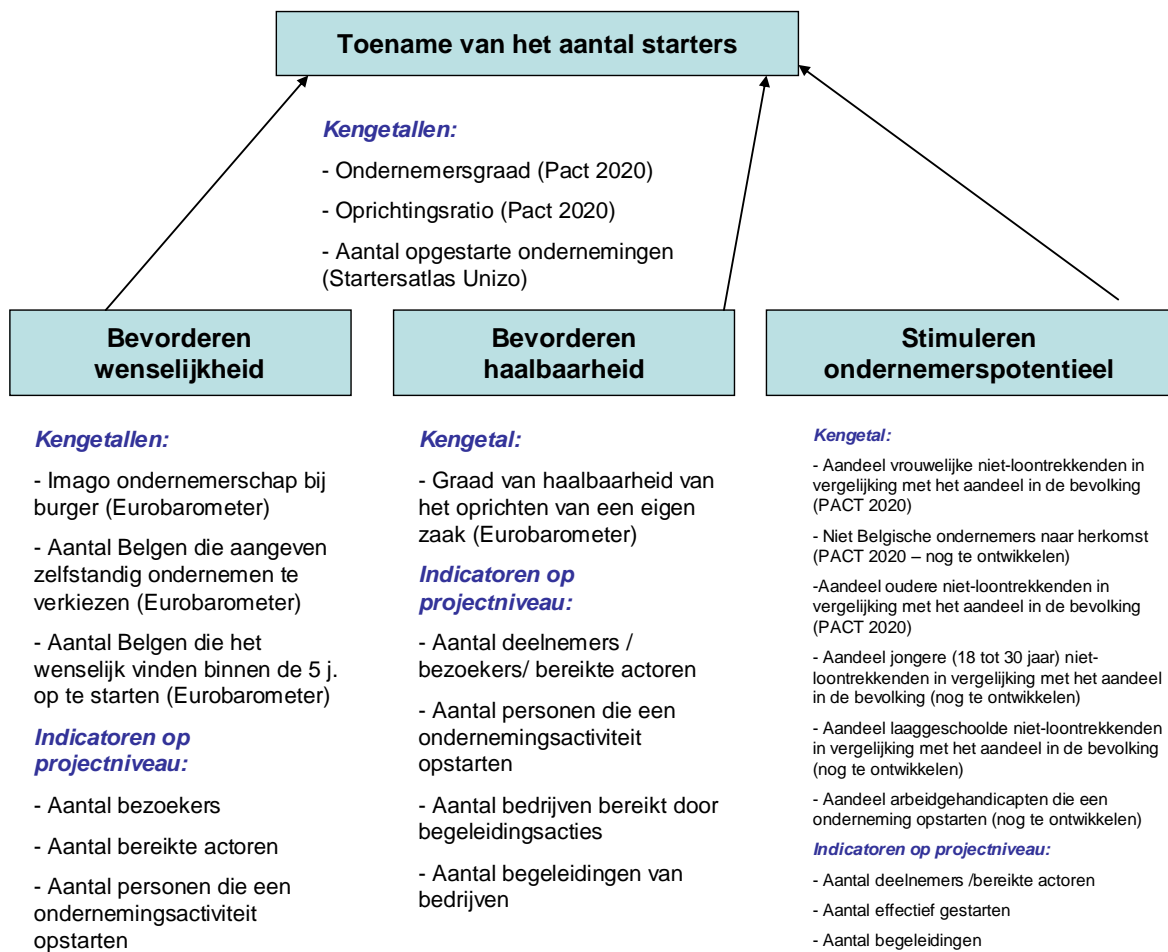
Toename van het aantal starters

Kengetallen:

- Ondernemersgraad (Pact 2020)

- Oprichtingsratio (Pact 2020)

- Aantal opgestarte ondernemingen (Startersatlas Unizo)

Bevorderen wenselijkheid

Kengetallen:

- Imago ondernemerschap bij burger (Eurobarometer)

- Aantal Belgen die aangeven zelfstandig ondernemen te verkiezen (Eurobarometer)

- Aantal Belgen die het wenselijk vinden binnen de 5 j. op te starten (Eurobarometer)

Indicatoren op projectniveau:

- Aantal bezoekers

- Aantal bereikte actoren

- Aantal personen die een ondernemingsactiviteit opstarten

Bevorderen haalbaarheid

Kengetal:

- Graad van haalbaarheid van het oprichten van een eigen zaak (Eurobarometer)

Indicatoren op projectniveau:

- Aantal deelnemers / bezoekers/ bereikte actoren

- Aantal personen die een ondernemingsactiviteit opstarten

- Aantal bedrijven bereikt door begeleidingsacties

- Aantal begeleidingen van bedrijven

Stimuleren ondernemerspotentieel

Kengetal:

- Aandeel vrouwelijke niet-loontrekkenden in vergelijking met het aandeel in de bevolking (PACT 2020)

- Niet Belgische ondernemers naar herkomst (PACT 2020 – nog te ontwikkelen)

-Aandeel oudere niet-loontrekkenden in vergelijking met het aandeel in de bevolking (PACT 2020)

- Aandeel jongere (18 tot 30 jaar) niet-loontrekkenden in vergelijking met het aandeel in de bevolking (nog te ontwikkelen)

- Aandeel laaggeschoolde niet-loontrekkenden in vergelijking met het aandeel in de bevolking (nog te ontwikkelen)

- Aandeel arbeidgehandicapten die een onderneming opstarten (nog te ontwikkelen)

Indicatoren op projectniveau:

- Aantal deelnemers /bereikte actoren

- Aantal effectief gestarten

- Aantal begeleidingen